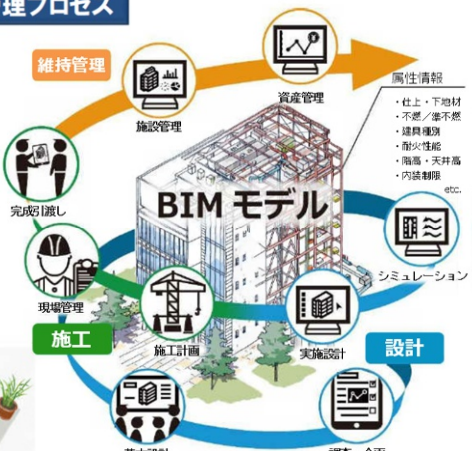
理プロセス

維持管理

資産管理

施設管理

属性情報
・仕上・下地材
・不燃／準不燃
・建具種別
・耐火性能
・階高・天井高
・内装制限
etc.

完成引渡し

BIM モデル

シミュレーション

現場管理

施工

施工計画

実施設計

設計

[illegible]

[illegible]